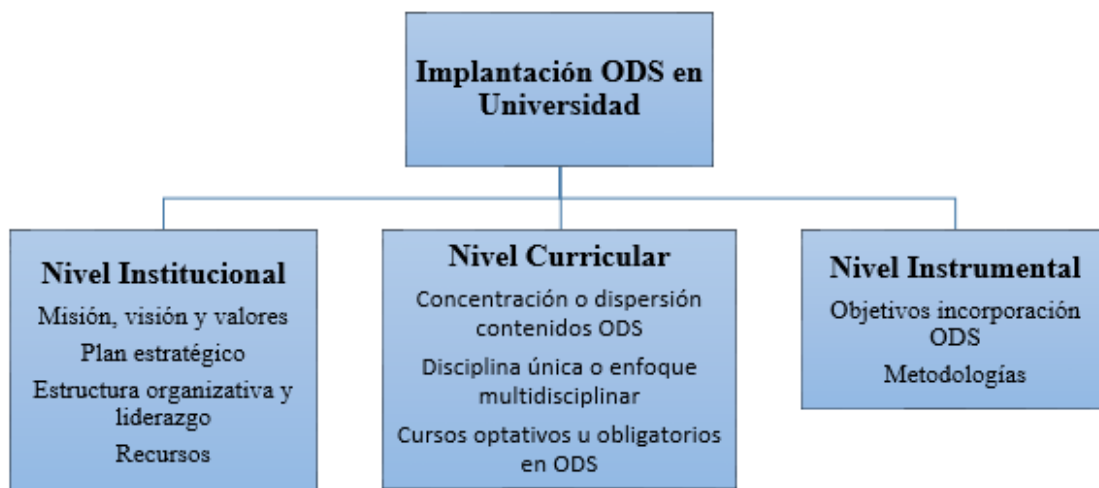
Implantación ODS en Universidad

Nivel Institucional
Misión, visión y valores
Plan estratégico
Estructura organizativa y liderazgo
Recursos

Nivel Curricular
Concentración o dispersión contenidos ODS
Disciplina única o enfoque multidisciplinar
Cursos optativos u obligatorios en ODS

Nivel Instrumental
Objetivos incorporación ODS
Metodologías